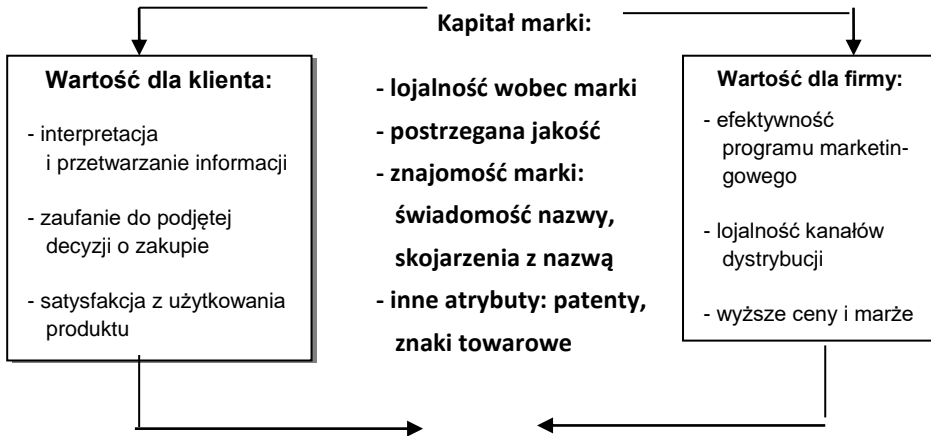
Kapitał marki:

Wartość dla klienta:

- interpretacja i przetwarzanie informacji

- zaufanie do podjętej decyzji o zakupie

- satysfakcja z użytkowania produktu

- lojalność wobec marki
- postrzegana jakość
- znajomość marki: świadomość nazwy, skojarzenia z nazwą
- inne atrybuty: patenty, znaki towarowe

Wartość dla firmy:

- efektywność programu marketingowego

- lojalność kanałów dystrybucji

- wyższe ceny i marże